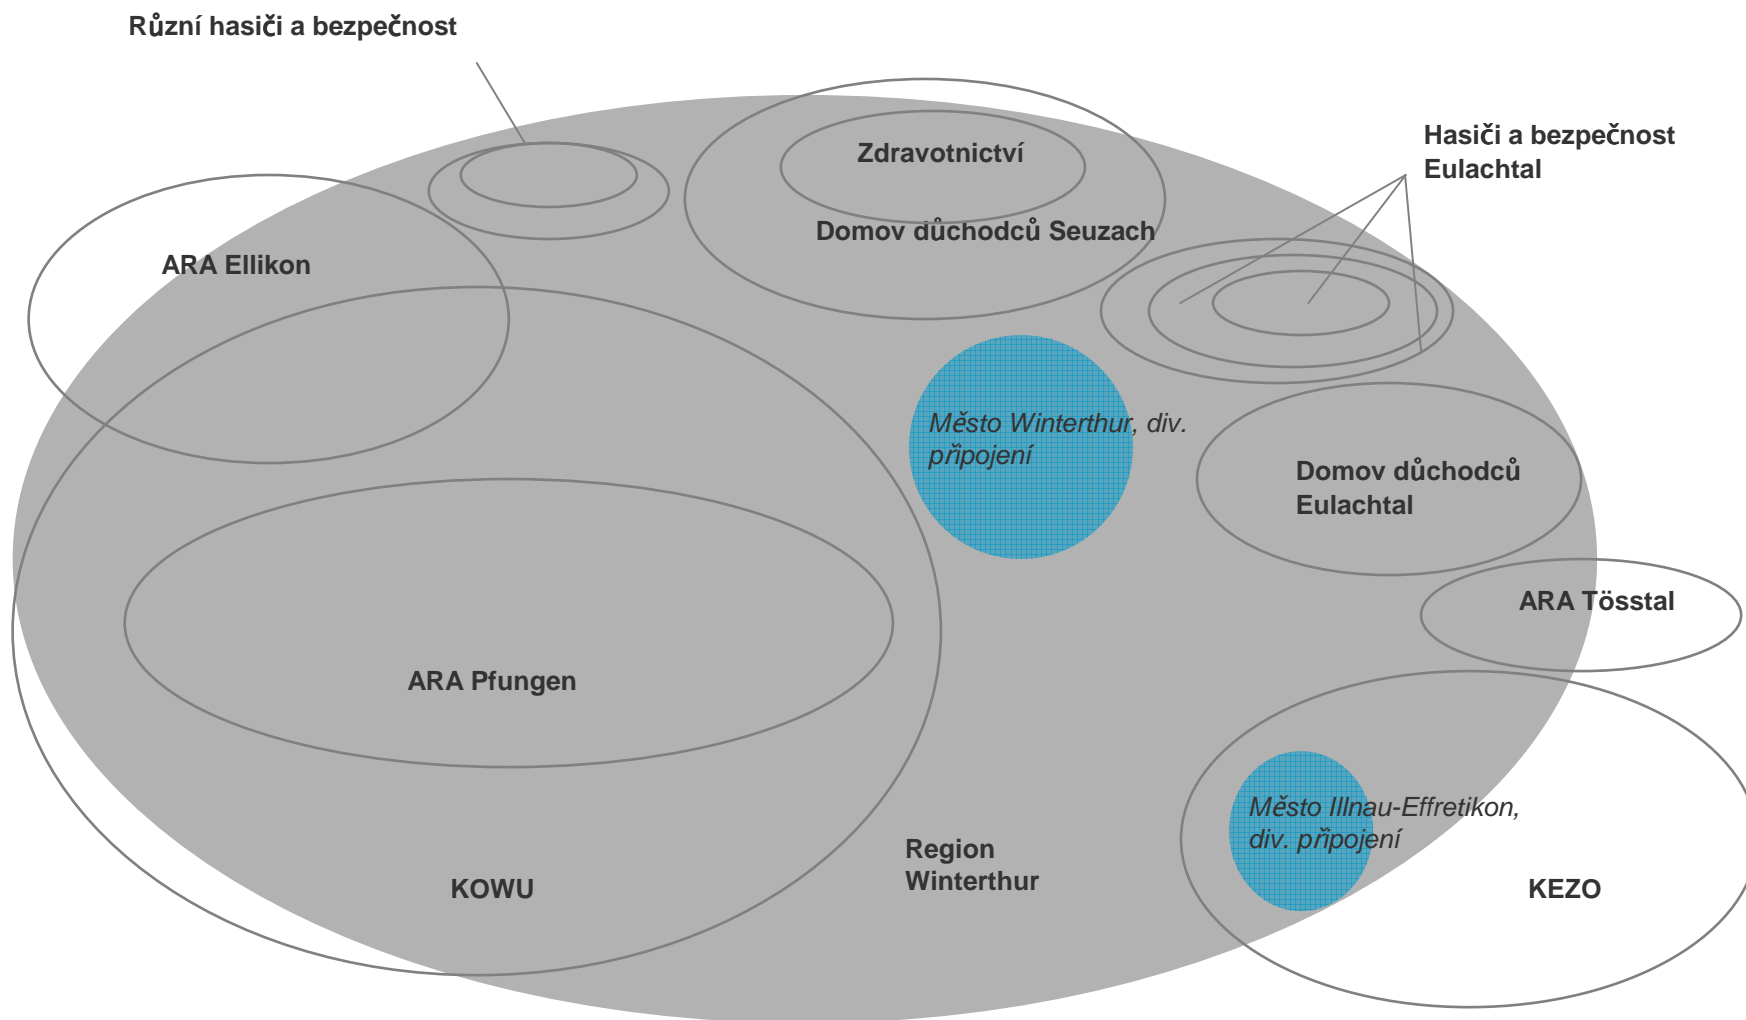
Různí hasiči a bezpečnost

Zdravotnictví

Domov důchodců Seuzach

Hasiči a bezpečnost Eulachtal

ARA Ellikon

Město Winterthur, div. připojení

Domov důchodců Eulachtal

ARA Tösstal

ARA Pfungen

Město Illnau-Effretikon, div. připojení

Region Winterthur

KOWU

KEZO